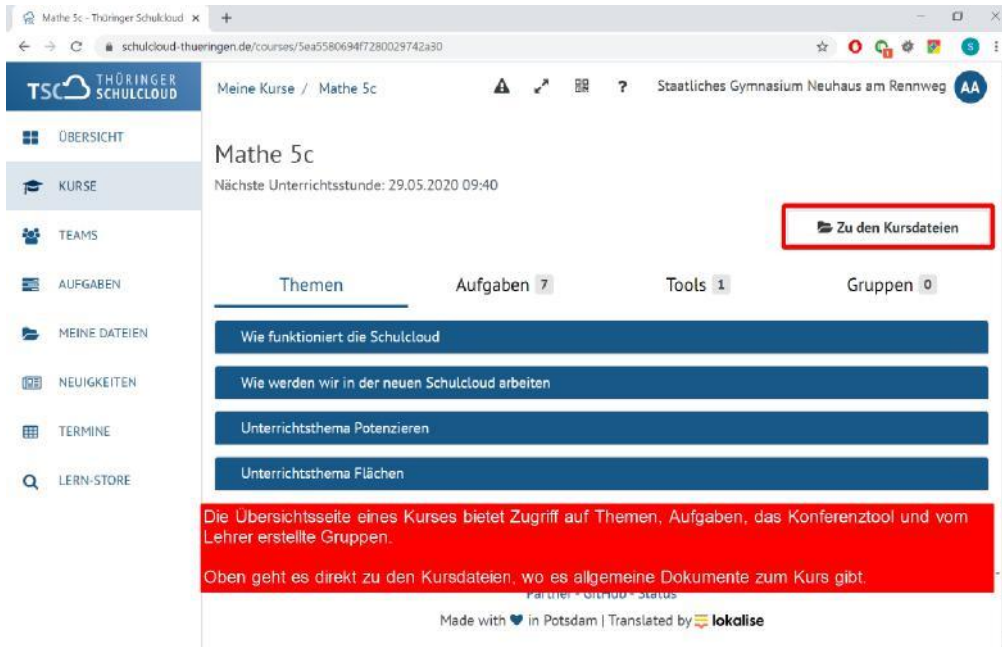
Mathe 5c - Thüringer Schulcloud ×  +

schulcloud-thueringen.de/courses/5ea5580694f7280029742a30

TSC THÜRINGER SCHULCLOUD

Meine Kurse / Mathe 5c

?

Staatliches Gymnasium Neuhaus am Rennweg AA

ÜBERSICHT

KURSE

TEAMS

AUFGABEN

MEINE DATEIEN

NEUIGKEITEN

TERMINE

LERN-STORE

Mathe 5c

Nächste Unterrichtsstunde: 29.05.2020 09:40

Zu den Kursdateien

Themen

Aufgaben 7

Tools 1

Gruppen 0

Wie funktioniert die Schulcloud

Wie werden wir in der neuen Schulcloud arbeiten

Unterrichtsthema Potenzieren

Unterrichtsthema Flächen

Die Übersichtsseite eines Kurses bietet Zugriff auf Themen, Aufgaben, das Konferenztool und vom Lehrer erstellte Gruppen.

Oben geht es direkt zu den Kursdateien, wo es allgemeine Dokumente zum Kurs gibt.

Partner · GitHub · Status

Made with ♥ in Potsdam | Translated by lokalise